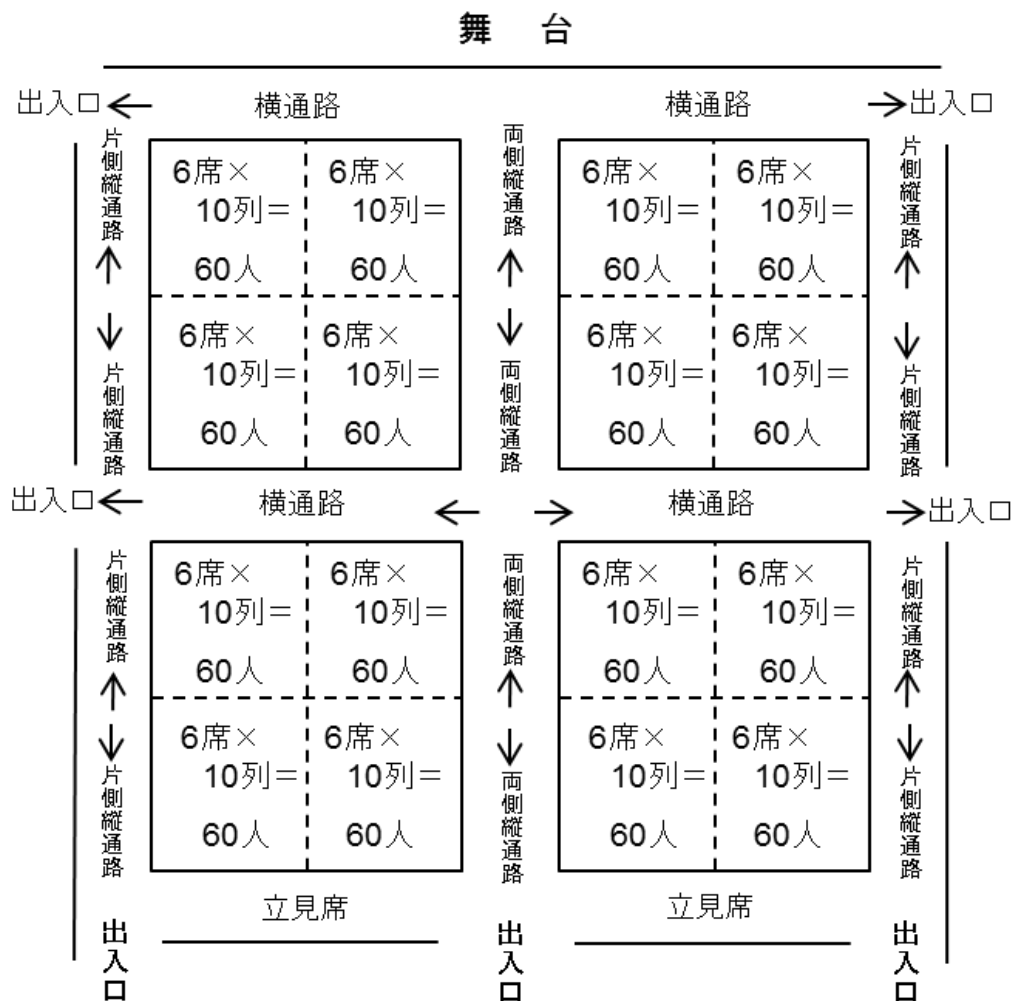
舞　台

出入口←　横通路　両側縦通路　横通路　→出入口

片側縦通路 ↑ ↓ 片側縦通路

6席×10列＝60人　6席×10列＝60人　6席×10列＝60人　6席×10列＝60人
6席×10列＝60人　6席×10列＝60人　6席×10列＝60人　6席×10列＝60人

両側縦通路 ↑ ↓ 両側縦通路

片側縦通路 ↑ ↓ 片側縦通路

出入口←　横通路　←　→　横通路　→出入口

片側縦通路 ↑ ↓ 片側縦通路

6席×10列＝60人　6席×10列＝60人　6席×10列＝60人　6席×10列＝60人
6席×10列＝60人　6席×10列＝60人　6席×10列＝60人　6席×10列＝60人

両側縦通路 ↑ ↓ 両側縦通路

片側縦通路 ↑ ↓ 片側縦通路

立見席　立見席

出入口　出入口　出入口